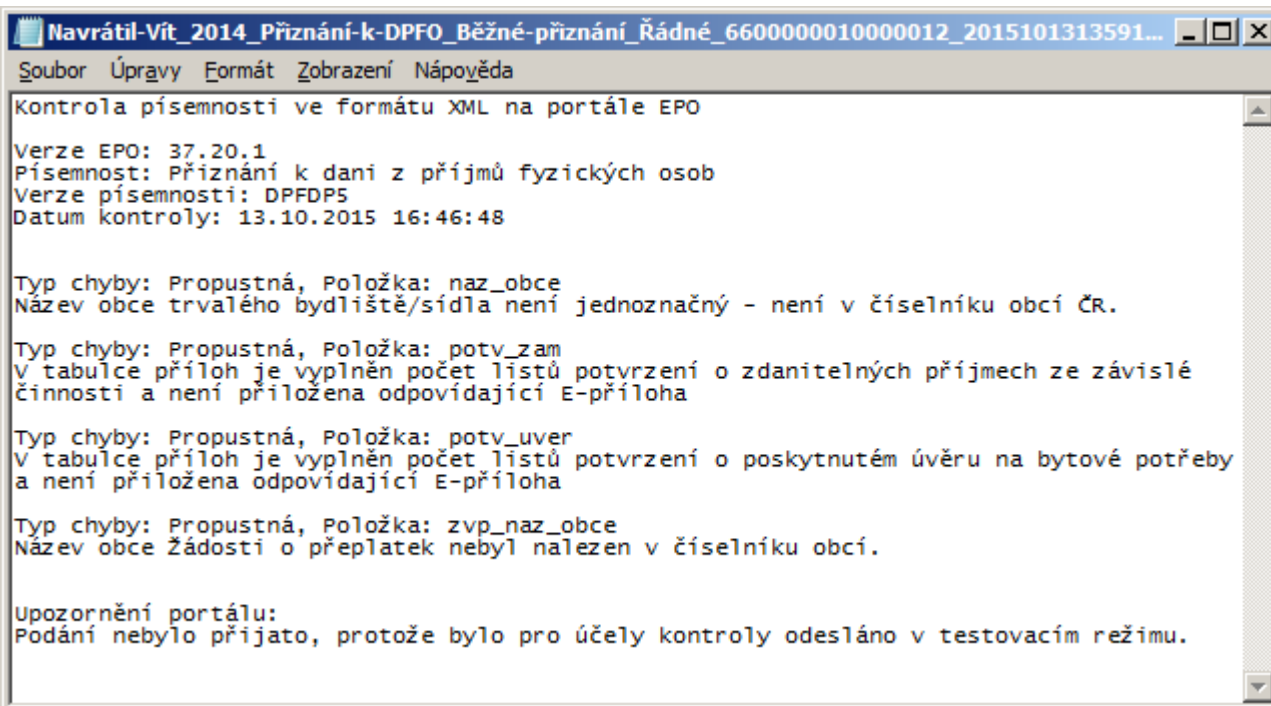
Navrátil-Vít_2014_Přiznání-k-DPFO_Běžné-přiznání_Řádné_6600000010000012_2015101313591...

Soubor Úpravy Formát Zobrazení Nápověda

Kontrola písemnosti ve formátu XML na portále EPO

Verze EPO: 37.20.1
Písemnost: Přiznání k dani z příjmů fyzických osob
Verze písemnosti: DPFDP5
Datum kontroly: 13.10.2015 16:46:48

Typ chyby: Propustná, Položka: naz_obce
Název obce trvalého bydliště/sídla není jednoznačný - není v číselníku obcí ČR.

Typ chyby: Propustná, Položka: potv_zam
V tabulce příloh je vyplněn počet listů potvrzení o zdanitelných příjmech ze závislé činnosti a není přiložena odpovídající E-příloha

Typ chyby: Propustná, Položka: potv_uver
V tabulce příloh je vyplněn počet listů potvrzení o poskytnutém úvěru na bytové potřeby a není přiložena odpovídající E-příloha

Typ chyby: Propustná, Položka: zvp_naz_obce
Název obce Žádosti o přeplatek nebyl nalezen v číselníku obcí.

Upozornění portálu:
Podání nebylo přijato, protože bylo pro účely kontroly odesláno v testovacím režimu.